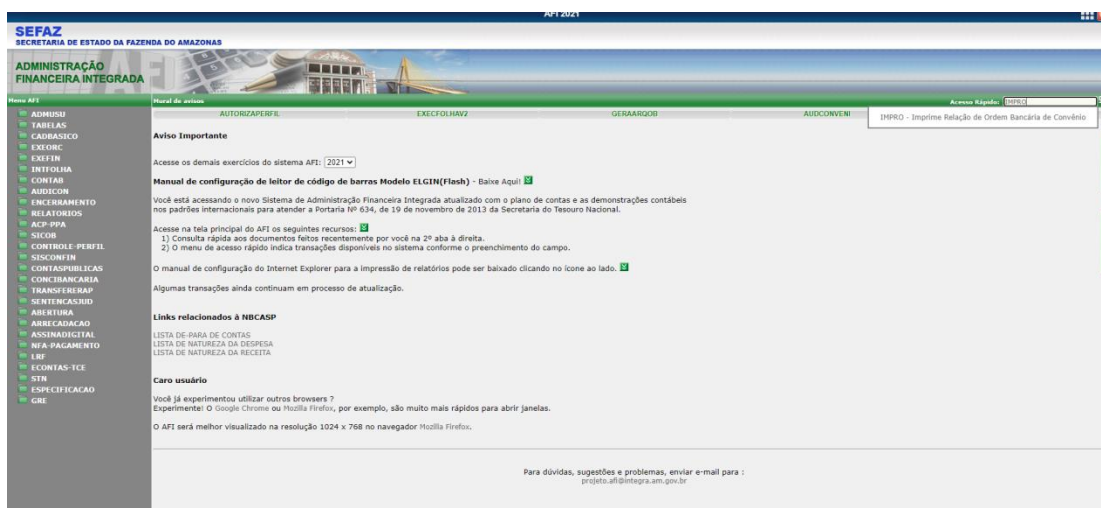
AFI 2021

SEFAZ
SECRETARIA DE ESTADO DA FAZENDA DO AMAZONAS

ADMINISTRAÇÃO
FINANCEIRA INTEGRADA

Menu AFI
ADMUSU
TABELAS
CADBASICO
EXEORC
EXEFIN
INTFOLHA
CONTAB
AUDICON
ENCERRAMENTO
RELATORIOS
ACP-PPA
SICOB
CONTROLE-PERFIL
SISCONFIN
CONTASPUBLICAS
CONCIBANCARIA
TRANSFERERAP
SENTENCASJUD
ABERTURA
ARRECADACAO
ASSINADIGITAL
NFA-PAGAMENTO
LRF
ECONTAS-TCE
STN
ESPECIFICACAO
GRE

Mural de avisos

Acesso Rápido: IMPRO

IMPRO - Imprime Relação de Ordem Bancária de Convênio

AUTORIZAPERFIL | EXECFOLHAV2 | GERAARQOB | AUDCONVENI

Aviso Importante

Acesse os demais exercícios do sistema AFI: 2021

Manual de configuração de leitor de código de barras Modelo ELGIN(Flash) - Baixe Aqui!

Você está acessando o novo Sistema de Administração Financeira Integrada atualizado com o plano de contas e as demonstrações contábeis nos padrões internacionais para atender a Portaria Nº 634, de 19 de novembro de 2013 da Secretaria do Tesouro Nacional.

Acesse na tela principal do AFI os seguintes recursos:
1) Consulta rápida aos documentos feitos recentemente por você na 2ª aba à direita.
2) O menu de acesso rápido indica transações disponíveis no sistema conforme o preenchimento do campo.

O manual de configuração do Internet Explorer para a impressão de relatórios pode ser baixado clicando no ícone ao lado.

Algumas transações ainda continuam em processo de atualização.

Links relacionados à NBCASP

LISTA DE-PARA DE CONTAS
LISTA DE NATUREZA DA DESPESA
LISTA DE NATUREZA DA RECEITA

Caro usuário

Você já experimentou utilizar outros browsers ?
Experimente! O Google Chrome ou Mozilla Firefox, por exemplo, são muito mais rápidos para abrir janelas.

O AFI será melhor visualizado na resolução 1024 x 768 no navegador Mozilla Firefox.

Para dúvidas, sugestões e problemas, enviar e-mail para :
projeto.afi@integra.am.gov.br